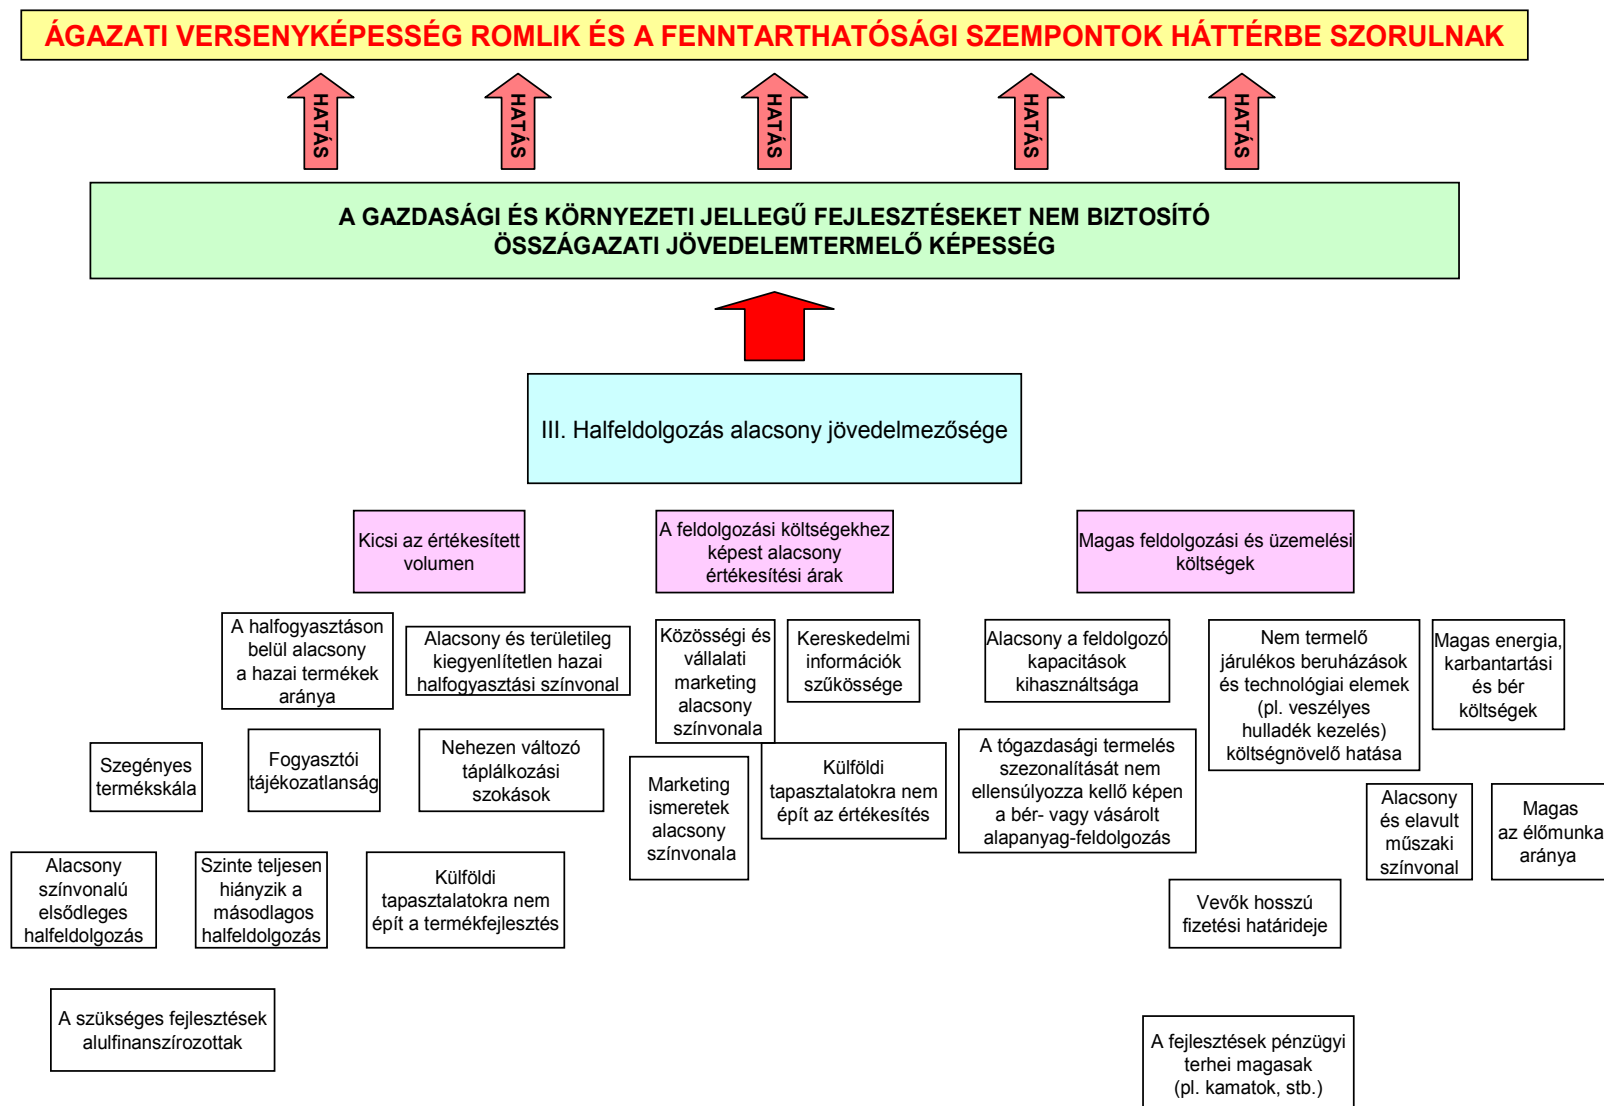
ÁGAZATI VERSENYKÉPESSÉG ROMLIK ÉS A FENNTARTHATÓSÁGI SZEMPONTOK HÁTTÉRBE SZORULNAK

HATÁS

HATÁS

HATÁS

HATÁS

HATÁS

A GAZDASÁGI ÉS KÖRNYEZETI JELLEGŰ FEJLESZTÉSEKET NEM BIZTOSÍTÓ ÖSSZÁGAZATI JÖVEDELEMTERMELŐ KÉPESSÉG

III. Halfeldolgozás alacsony jövedelmezősége

Kicsi az értékesített volumen

A feldolgozási költségekhez képest alacsony értékesítési árak

Magas feldolgozási és üzemelési költségek

A halfogyasztáson belül alacsony a hazai termékek aránya

Alacsony és területileg kiegyenlítetlen hazai halfogyasztási színvonal

Közösségi és vállalati marketing alacsony színvonala

Kereskedelmi információk szűkössége

Alacsony a feldolgozó kapacitások kihasználtsága

Nem termelő járulékos beruházások és technológiai elemek (pl. veszélyes hulladék kezelés) költségnövelő hatása

Magas energia, karbantartási és bér költségek

Szegényes termékskála

Fogyasztói tájékozatlanság

Nehezen változó táplálkozási szokások

Marketing ismeretek alacsony színvonala

Külföldi tapasztalatokra nem épít az értékesítés

A tógazdasági termelés szezonalítását nem ellensúlyozza kellő képen a bér- vagy vásárolt alapanyag-feldolgozás

Alacsony és elavult műszaki színvonal

Magas az élőmunka aránya

Alacsony színvonalú elsődleges halfeldolgozás

Szinte teljesen hiányzik a másodlagos halfeldolgozás

Külföldi tapasztalatokra nem épít a termékfejlesztés

Vevők hosszú fizetési határideje

A szükséges fejlesztések alulfinanszírozottak

A fejlesztések pénzügyi terhei magasak (pl. kamatok, stb.)